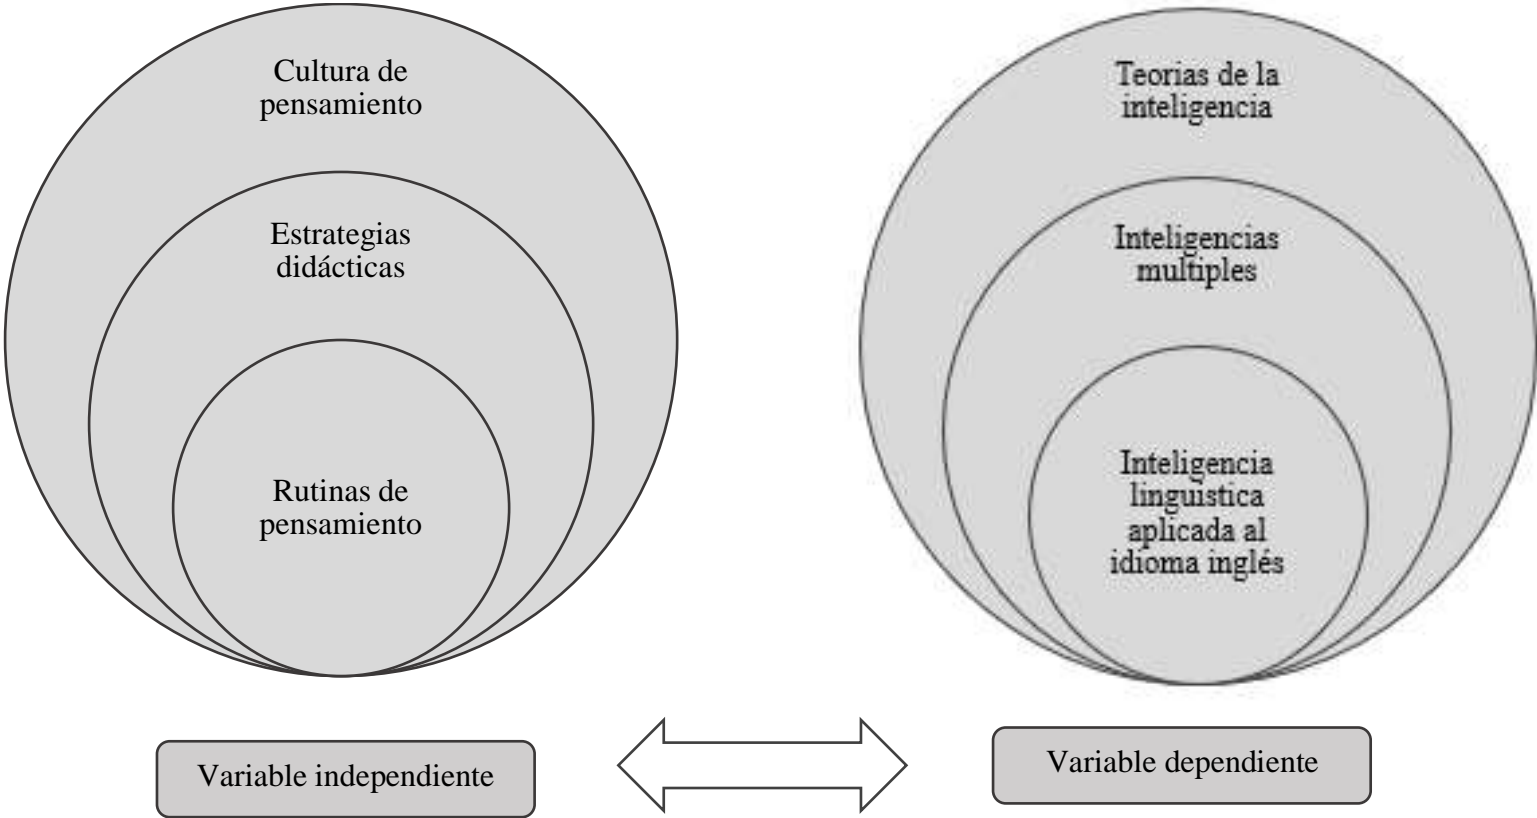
Cultura de pensamiento

Estrategias didácticas

Rutinas de pensamiento

Teorias de la inteligencia

Inteligencias multiples

Inteligencia linguistica aplicada al idioma inglés

Variable independiente

Variable dependiente